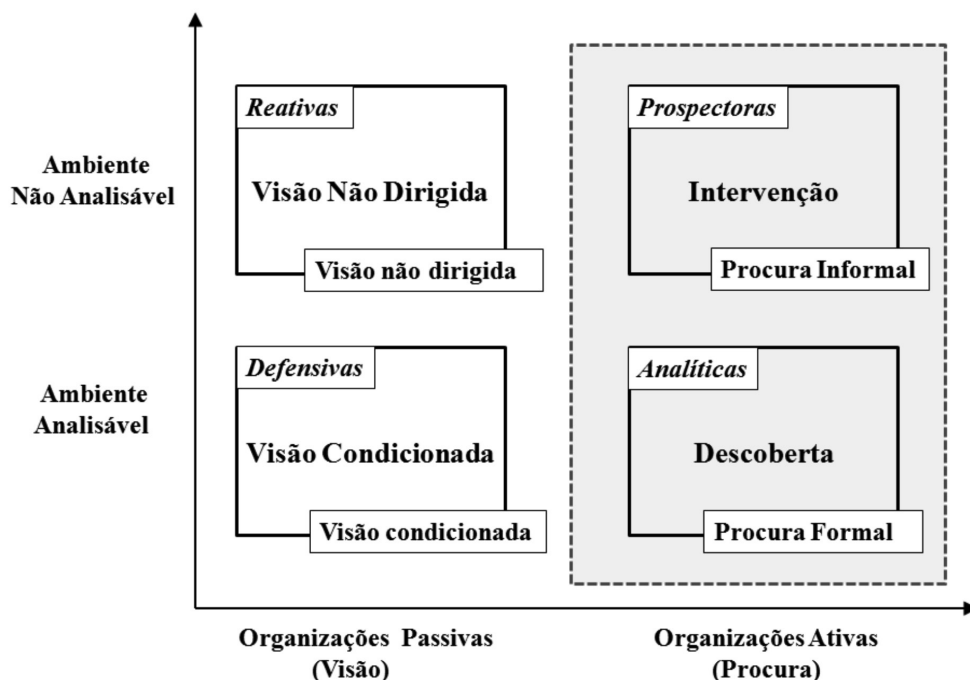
Ambiente
Não Analisável

Ambiente
Analisável

Reativas

Visão Não Dirigida

Visão não dirigida

Prospectoras

Intervenção

Procura Informal

Defensivas

Visão Condicionada

Visão condicionada

Analíticas

Descoberta

Procura Formal

Organizações Passivas
(Visão)

Organizações Ativas
(Procura)